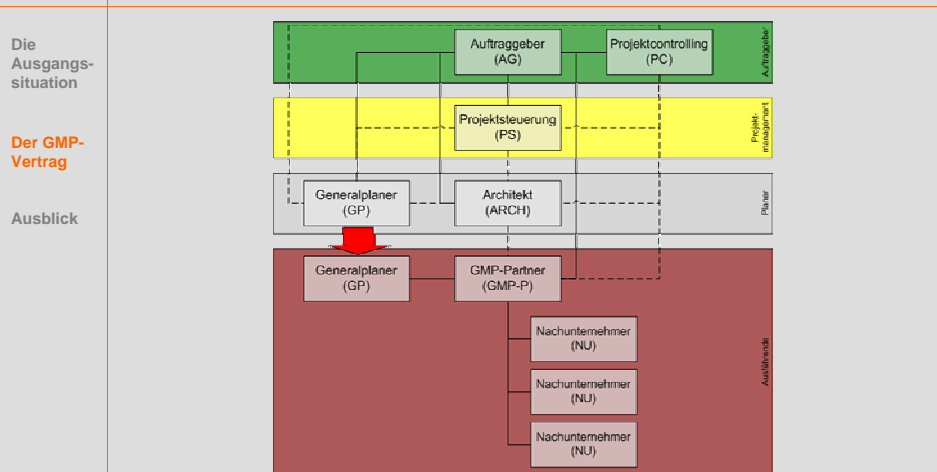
Die Ausgangssituation

Der GMP-Vertrag

Ausblick

Auftraggeber (AG)

Projektcontrolling (PC)

Auftraggeber

Projektsteuerung (PS)

Projektmanagement

Generalplaner (GP)

Architekt (ARCH)

Planer

Generalplaner (GP)

GMP-Partner (GMP-P)

Nachunternehmer (NU)

Nachunternehmer (NU)

Nachunternehmer (NU)

Ausführende